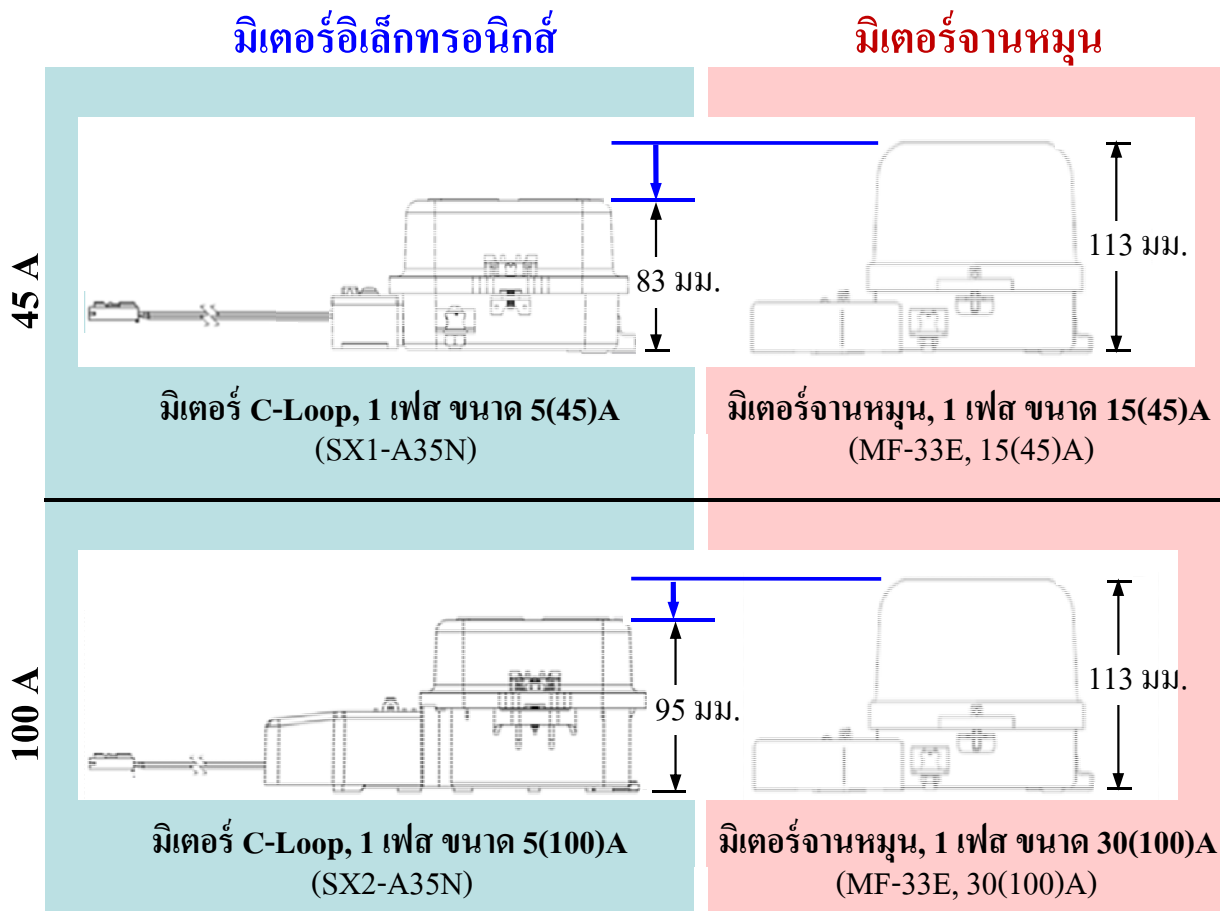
มิเตอร์อิเล็กทรอนิกส์

มิเตอร์จานหมุน

45 A

83 มม.

113 มม.

มิเตอร์ C-Loop, 1 เฟส ขนาด 5(45)A
(SX1-A35N)

มิเตอร์จานหมุน, 1 เฟส ขนาด 15(45)A
(MF-33E, 15(45)A)

100 A

95 มม.

113 มม.

มิเตอร์ C-Loop, 1 เฟส ขนาด 5(100)A
(SX2-A35N)

มิเตอร์จานหมุน, 1 เฟส ขนาด 30(100)A
(MF-33E, 30(100)A)